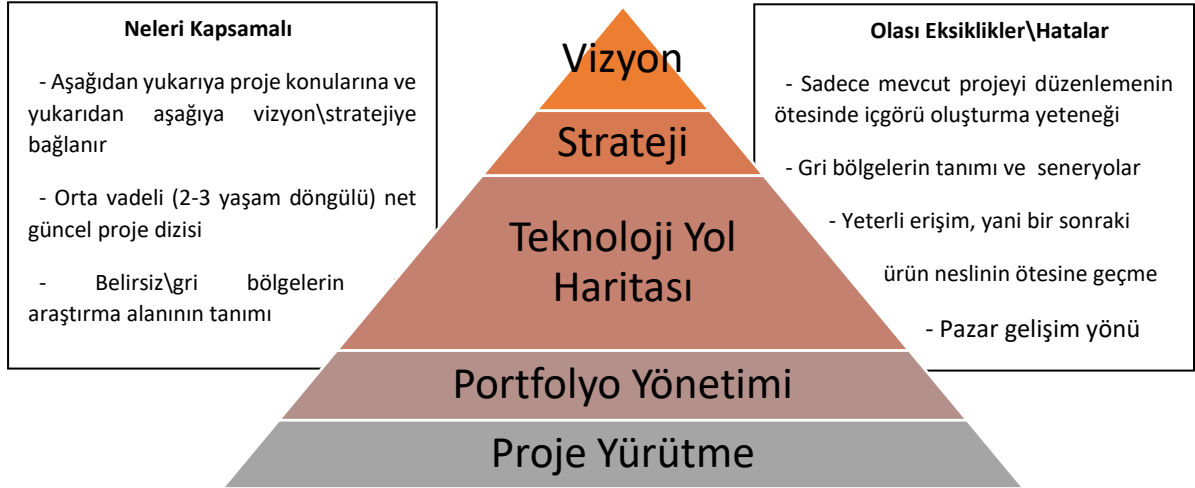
Neleri Kapsamalı

- Aşağıdan yukarıya proje konularına ve yukarıdan aşağıya vizyon\stratejiye bağlanır

- Orta vadeli (2-3 yaşam döngülü) net güncel proje dizisi

- Belirsiz\gri bölgelerin araştırma alanının tanımı

Vizyon

Strateji

Teknoloji Yol Haritası

Portfolyo Yönetimi

Proje Yürütme

Olası Eksiklikler\Hatalar

- Sadece mevcut projeyi düzenlemenin ötesinde içgörü oluşturma yeteneği

- Gri bölgelerin tanımı ve seneryolar

- Yeterli erişim, yani bir sonraki

ürün neslinin ötesine geçme

- Pazar gelişim yönü